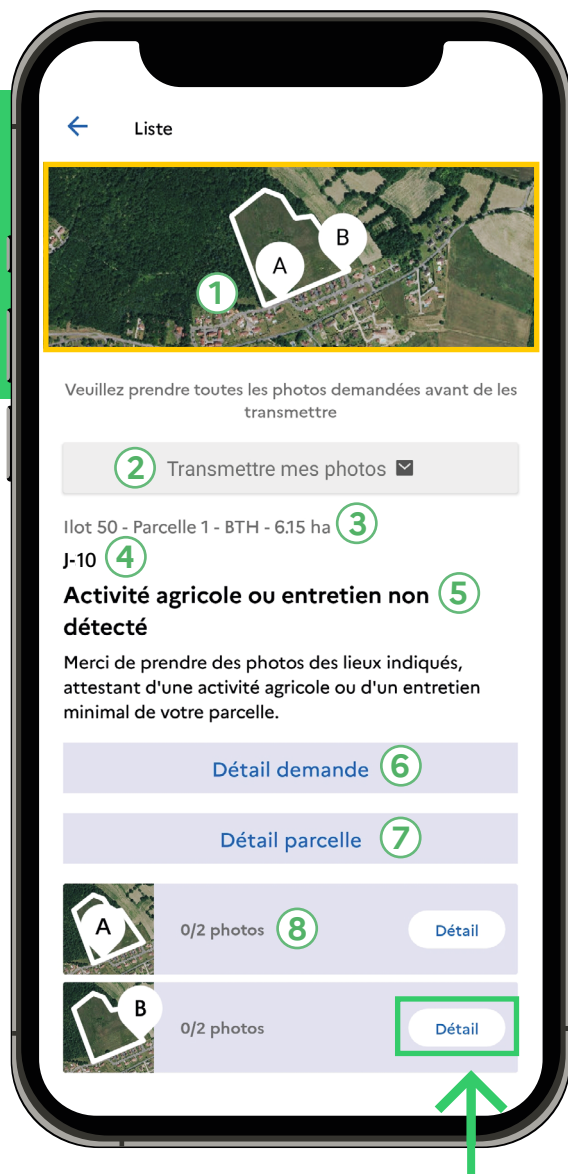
Liste

B

A

1

Veuillez prendre toutes les photos demandées avant de les transmettre

2 Transmettre mes photos

Ilot 50 - Parcelle 1 - BTH - 6.15 ha 3

J-10 4

Activité agricole ou entretien non détecté 5

Merci de prendre des photos des lieux indiqués, attestant d'une activité agricole ou d'un entretien minimal de votre parcelle.

Détail demande 6

Détail parcelle 7

A 0/2 photos 8 Détail

B 0/2 photos Détail